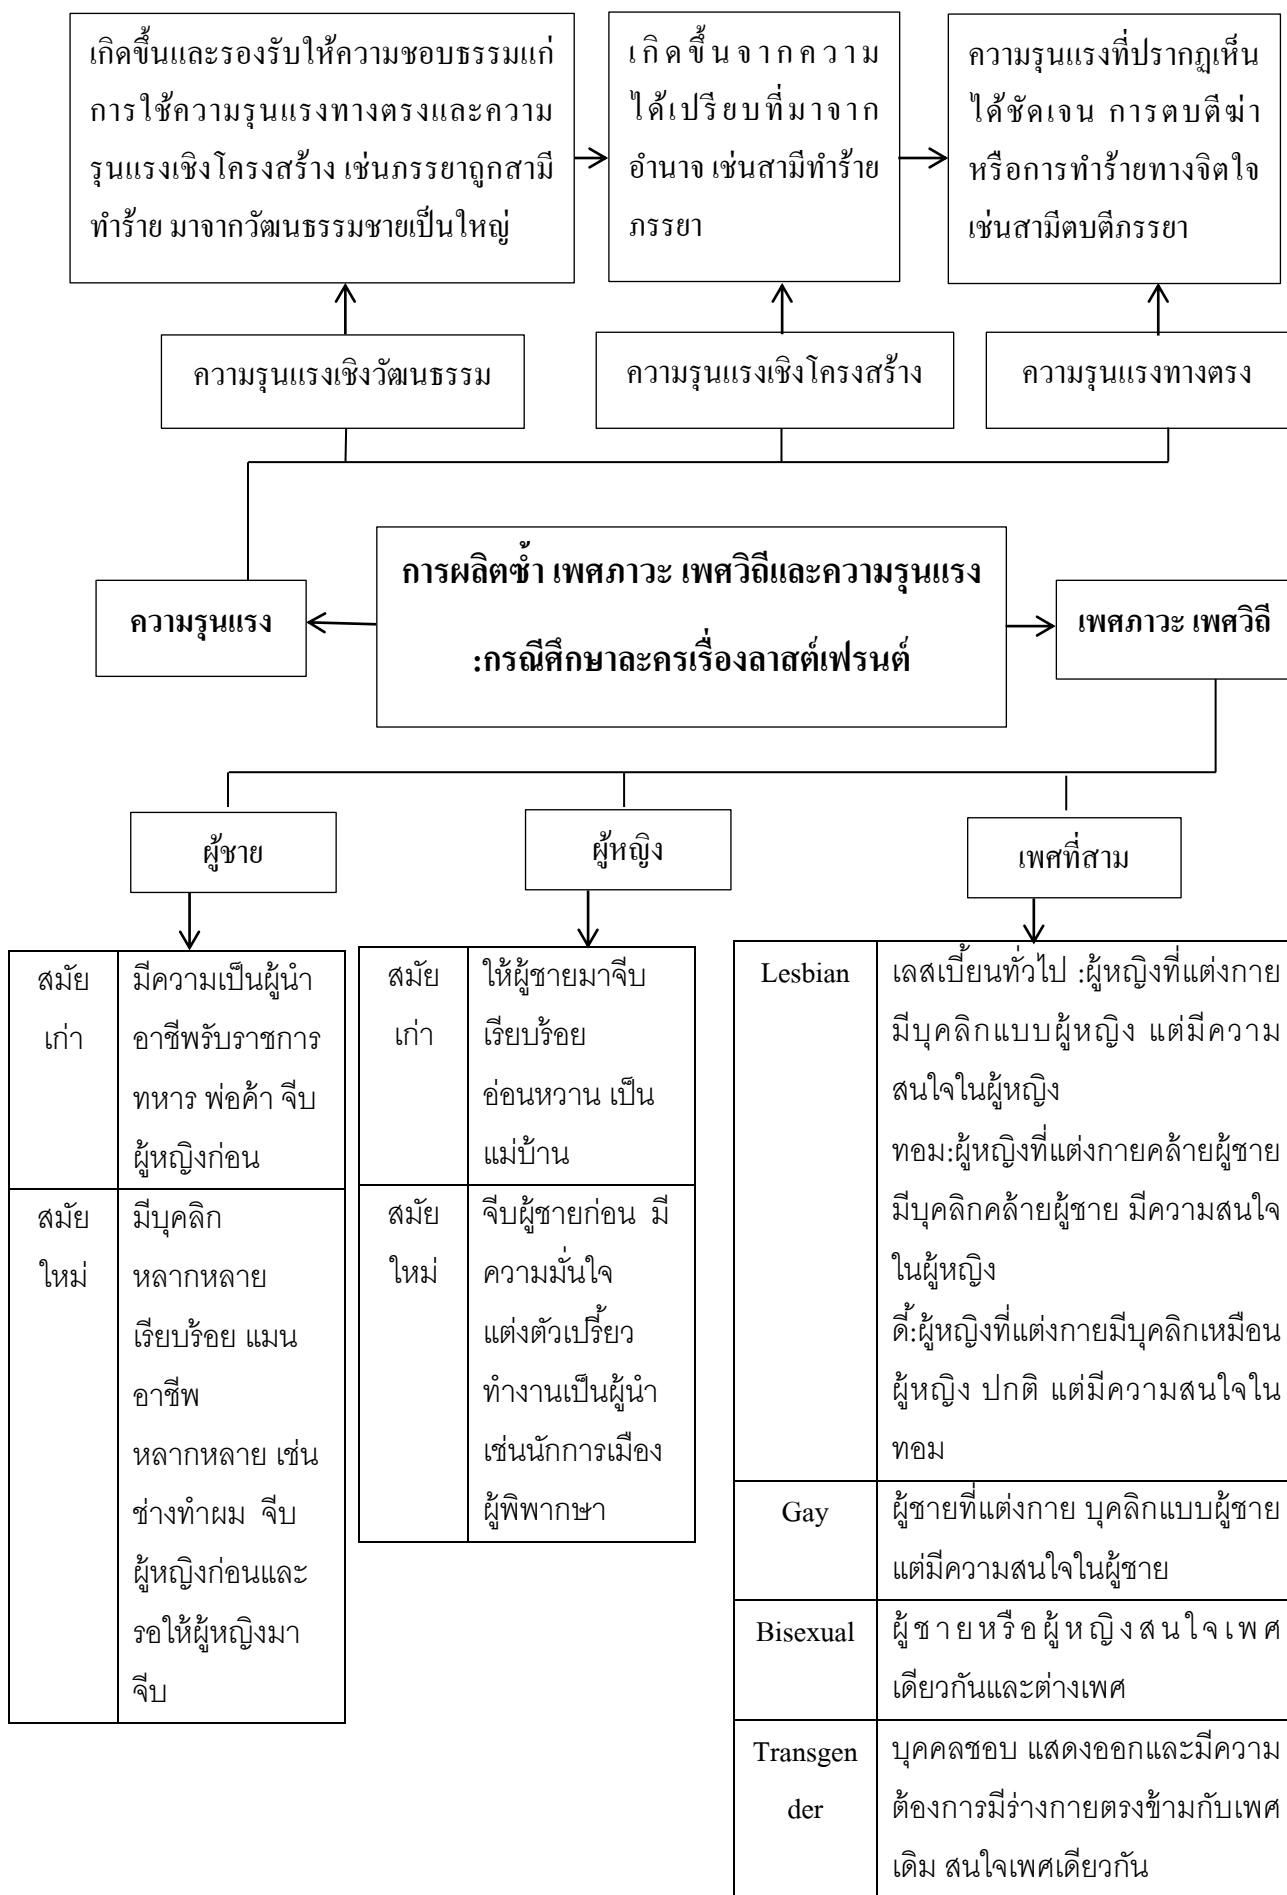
เกิดขึ้นและรองรับให้ความชอบธรรมแก่การใช้ความรุนแรงทางตรงและความรุนแรงเชิงโครงสร้าง เช่นภรรยาถูกสามีทำร้าย มาจากวัฒนธรรมชายเป็นใหญ่

เกิดขึ้นจากความได้เปรียบที่มาจากอำนาจ เช่นสามีทำร้ายภรรยา

ความรุนแรงที่ปรากฏเห็นได้ชัดเจน การตบตีฆ่าหรือการทำร้ายทางจิตใจ เช่นสามีตบตีภรรยา

ความรุนแรงเชิงวัฒนธรรม

ความรุนแรงเชิงโครงสร้าง

ความรุนแรงทางตรง

การผลิตซ้ำ เพศภาวะ เพศวิถีและความรุนแรง :กรณีศึกษาละครเรื่องลาสต์เฟรนด์

ความรุนแรง

เพศภาวะ เพศวิถี

ผู้ชาย

ผู้หญิง

เพศที่สาม

| สมัยเก่า | มีความเป็นผู้นำ อาชีพรับราชการ ทหาร พ่อค้า จีบผู้หญิงก่อน |
|---|---|
| สมัยใหม่ | มีบุคลิกหลากหลาย เรียบร้อย แมน อาชีพหลากหลาย เช่นช่างทำผม จีบผู้หญิงก่อนและรอให้ผู้หญิงมาจีบ |

| สมัยเก่า | ให้ผู้ชายมาจีบ เรียบร้อย อ่อนหวาน เป็นแม่บ้าน |
|---|---|
| สมัยใหม่ | จีบผู้ชายก่อน มีความมั่นใจ แต่งตัวเปรี้ยว ทำงานเป็นผู้นำ เช่นนักการเมือง ผู้พิพากษา |

| Lesbian | เลสเบี้ยนทั่วไป :ผู้หญิงที่แต่งกายมีบุคลิกแบบผู้หญิง แต่มีความสนใจในผู้หญิง<br>ทอม:ผู้หญิงที่แต่งกายคล้ายผู้ชาย มีบุคลิกคล้ายผู้ชาย มีความสนใจในผู้หญิง<br>ดี้:ผู้หญิงที่แต่งกายมีบุคลิกเหมือนผู้หญิง ปกติ แต่มีความสนใจในทอม |
|---|---|
| Gay | ผู้ชายที่แต่งกาย บุคลิกแบบผู้ชาย แต่มีความสนใจในผู้ชาย |
| Bisexual | ผู้ชายหรือผู้หญิงสนใจเพศเดียวกันและต่างเพศ |
| Transgender | บุคคลชอบ แสดงออกและมีความต้องการมีร่างกายตรงข้ามกับเพศเดิม สนใจเพศเดียวกัน |